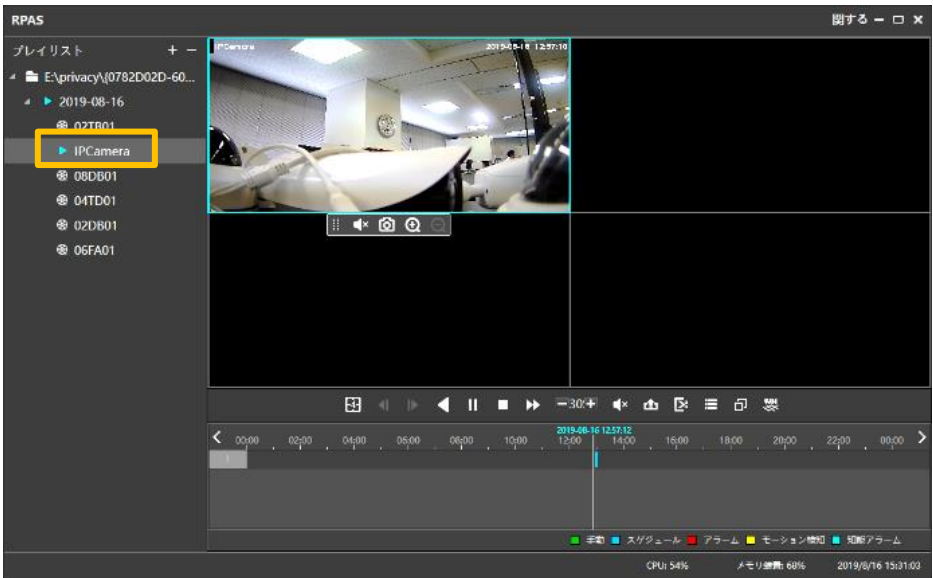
RPAS

閉する

プレイリスト + −

E:\privacy\{0782D02D-60...

2019-08-16

02TB01

IPCamera

08DB01

04TD01

02DB01

06FA01

IPCamera 2019-08-16 12:57:10

−30+

2019-08-16 12:57:12

00:00 02:00 04:00 06:00 08:00 10:00 12:00 14:00 16:00 18:00 20:00 22:00 00:00

手動 スケジュール アラーム モーション検知 知能アラーム

CPU: 54% メモリ使用: 68% 2019/8/16 15:31:03